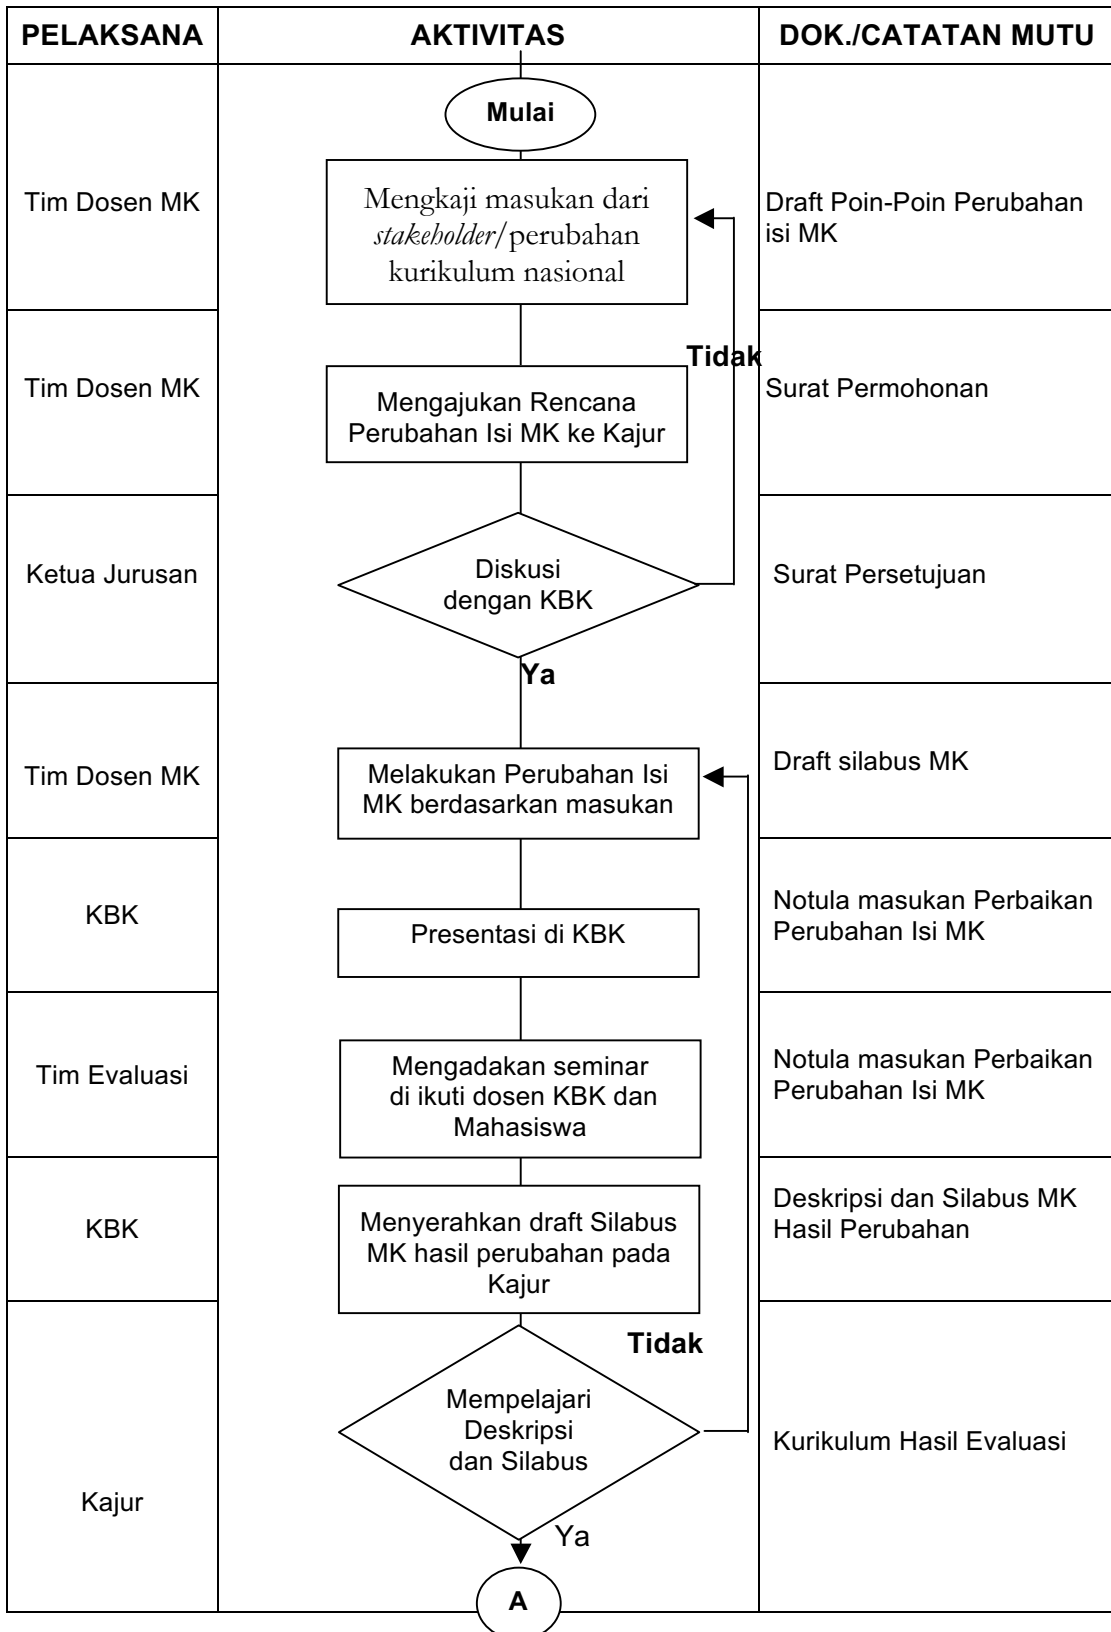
| PELAKSANA | AKTIVITAS | DOK./CATATAN MUTU |
|---|---|---|
| | Mulai | |
| Tim Dosen MK | Mengkaji masukan dari *stakeholder*/perubahan kurikulum nasional | Draft Poin-Poin Perubahan isi MK |
| Tim Dosen MK | Tidak<br>Mengajukan Rencana Perubahan Isi MK ke Kajur | Surat Permohonan |
| Ketua Jurusan | Diskusi dengan KBK<br>Ya | Surat Persetujuan |
| Tim Dosen MK | Melakukan Perubahan Isi MK berdasarkan masukan | Draft silabus MK |
| KBK | Presentasi di KBK | Notula masukan Perbaikan Perubahan Isi MK |
| Tim Evaluasi | Mengadakan seminar di ikuti dosen KBK dan Mahasiswa | Notula masukan Perbaikan Perubahan Isi MK |
| KBK | Menyerahkan draft Silabus MK hasil perubahan pada Kajur | Deskripsi dan Silabus MK Hasil Perubahan |
| Kajur | Tidak<br>Mempelajari Deskripsi dan Silabus<br>Ya<br>A | Kurikulum Hasil Evaluasi |